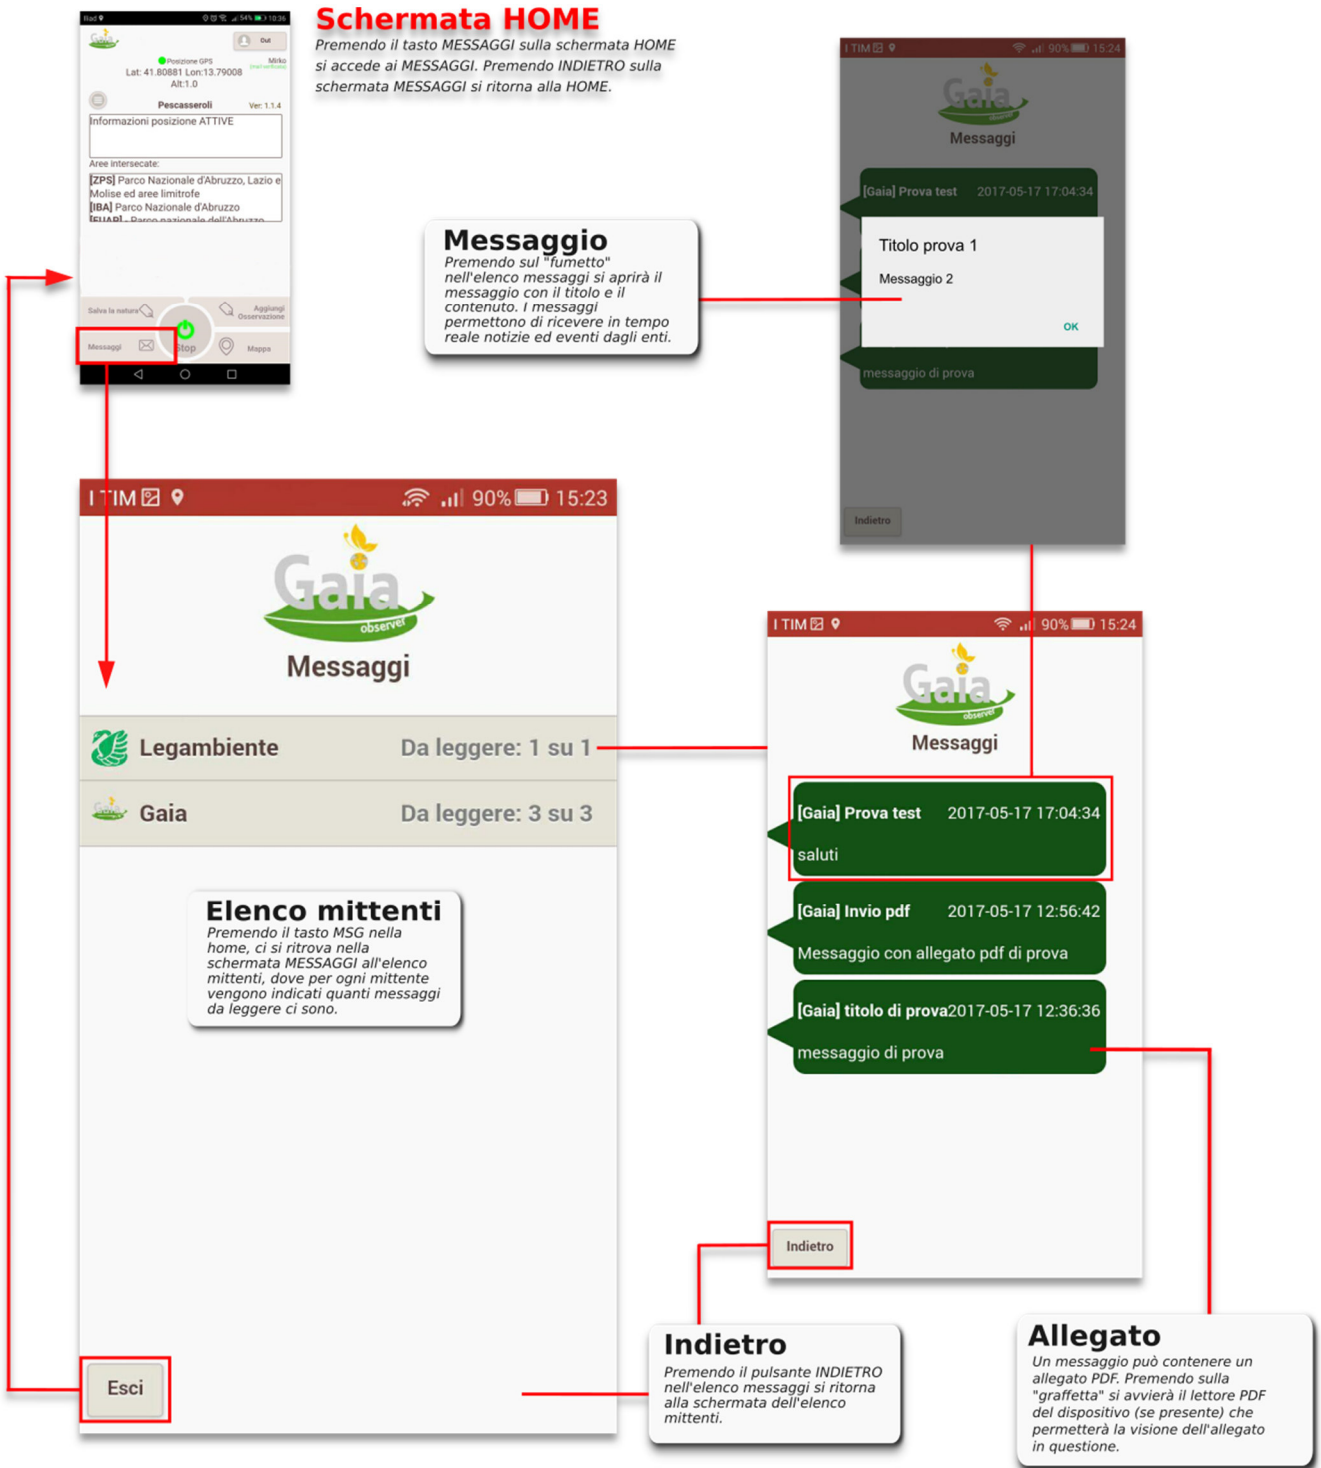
Schermata HOME

Premendo il tasto MESSAGGI sulla schermata HOME si accede ai MESSAGGI. Premendo INDIETRO sulla schermata MESSAGGI si ritorna alla HOME.

Posizione GPS
Mirko
Lat: 41.80881 Lon:13.79008
Alt:1.0
Pescasseroli
Ver: 1.1.4
Informazioni posizione ATTIVE
Aree intersecate:
[ZPS] Parco Nazionale d'Abruzzo, Lazio e Molise ed aree limitrofe
[IBA] Parco Nazionale d'Abruzzo
[EUAP] - Parco nazionale dell'Abruzzo
Salva la natura
Aggiungi Osservazione
Messaggi
Stop
Mappa

Messaggio
Premendo sul "fumetto" nell'elenco messaggi si aprirà il messaggio con il titolo e il contenuto. I messaggi permettono di ricevere in tempo reale notizie ed eventi dagli enti.

I TIM 90% 15:24
Gaia observer
Messaggi
[Gaia] Prova test 2017-05-17 17:04:34
Titolo prova 1
Messaggio 2
OK
messaggio di prova
Indietro

I TIM 90% 15:23
Gaia observer
Messaggi
Legambiente Da leggere: 1 su 1
Gaia Da leggere: 3 su 3

Elenco mittenti
Premendo il tasto MSG nella home, ci si ritrova nella schermata MESSAGGI all'elenco mittenti, dove per ogni mittente vengono indicati quanti messaggi da leggere ci sono.

Esci

I TIM 90% 15:24
Gaia observer
Messaggi
[Gaia] Prova test 2017-05-17 17:04:34
saluti
[Gaia] Invio pdf 2017-05-17 12:56:42
Messaggio con allegato pdf di prova
[Gaia] titolo di prova 2017-05-17 12:36:36
messaggio di prova
Indietro

Indietro
Premendo il pulsante INDIETRO nell'elenco messaggi si ritorna alla schermata dell'elenco mittenti.

Allegato
Un messaggio può contenere un allegato PDF. Premendo sulla "graffetta" si avvierà il lettore PDF del dispositivo (se presente) che permetterà la visione dell'allegato in questione.